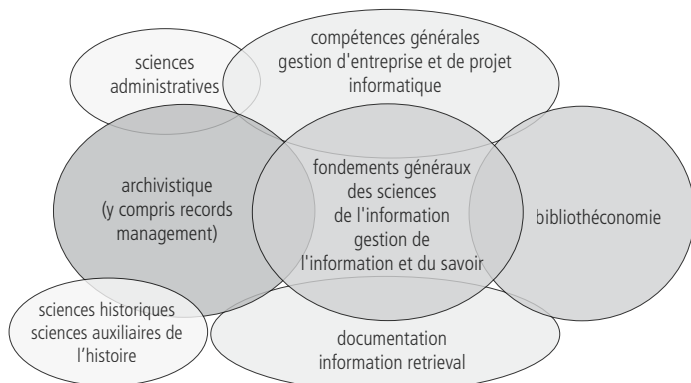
sciences administratives

compétences générales gestion d'entreprise et de projet informatique

archivistique (y compris records management)

fondements généraux des sciences de l'information gestion de l'information et du savoir

bibliothéconomie

sciences historiques sciences auxiliaires de l'histoire

documentation information retrieval